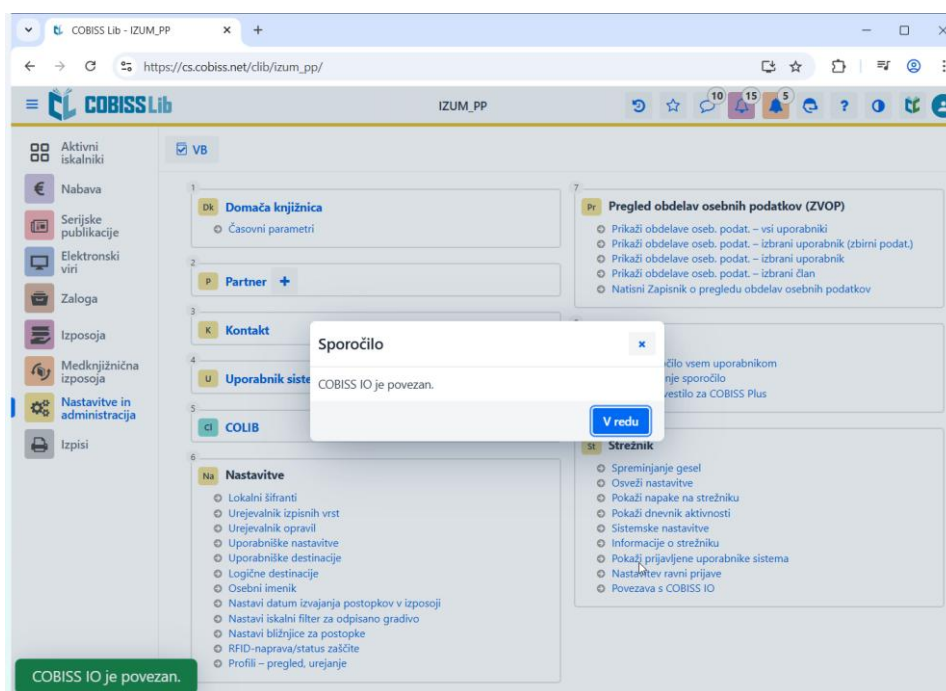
COBISS Lib - IZUM_PP
https://cs.cobiss.net/clib/izum_pp/
COBISS Lib
IZUM_PP
10 15 5 ?

Aktivni iskalniki
Nabava
Serijske publikacije
Elektronski viri
Zaloga
Izposoja
Medknjižnična izposoja
Nastavitve in administracija
Izpisi

VB

1
Dk Domača knjižnica
Časovni parametri

2
P Partner +

3
K Kontakt

4
U Uporabnik siste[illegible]

5
Cl COLIB

6
Na Nastavitve
Lokalni šifranti
Urejevalnik izpisnih vrst
Urejevalnik opravil
Uporabniške nastavitve
Uporabniške destinacije
Logične destinacije
Osebni imenik
Nastavi datum izvajanja postopkov v izposoji
Nastavi iskalni filter za odpisano gradivo
Nastavi bližnjice za postopke
RFID-naprava/status zaščite
Profili – pregled, urejanje

7
Pr Pregled obdelav osebnih podatkov (ZVOP)
Prikaži obdelave oseb. podat. – vsi uporabniki
Prikaži obdelave oseb. podat. – izbrani uporabnik (zbirni podat.)
Prikaži obdelave oseb. podat. – izbrani uporabnik
Prikaži obdelave oseb. podat. – izbrani član
Natisni Zapisnik o pregledu obdelav osebnih podatkov

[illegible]čilo vsem uporabnikom
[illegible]nje sporočilo
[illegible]vestilo za COBISS Plus

St Strežnik
Spreminjanje gesel
Osveži nastavitve
Pokaži napake na strežniku
Pokaži dnevnik aktivnosti
Sistemske nastavitve
Informacije o strežniku
Pokaži prijavljene uporabnike sistema
Nastavitev ravni prijave
Povezava s COBISS IO

Sporočilo
×
COBISS IO je povezan.
V redu

COBISS IO je povezan.